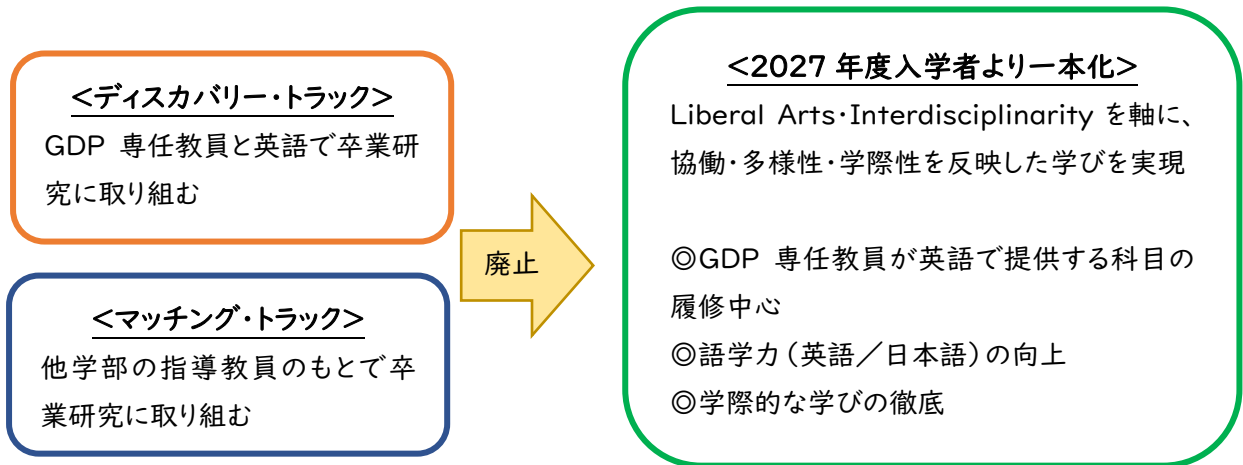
<ディスカバリー・トラック>
GDP 専任教員と英語で卒業研究に取り組む

<マッチング・トラック>
他学部の指導教員のもとで卒業研究に取り組む

廃止

<2027 年度入学者より一本化>
Liberal Arts・Interdisciplinarity を軸に、協働・多様性・学際性を反映した学びを実現

◎GDP 専任教員が英語で提供する科目の履修中心
◎語学力（英語／日本語）の向上
◎学際的な学びの徹底